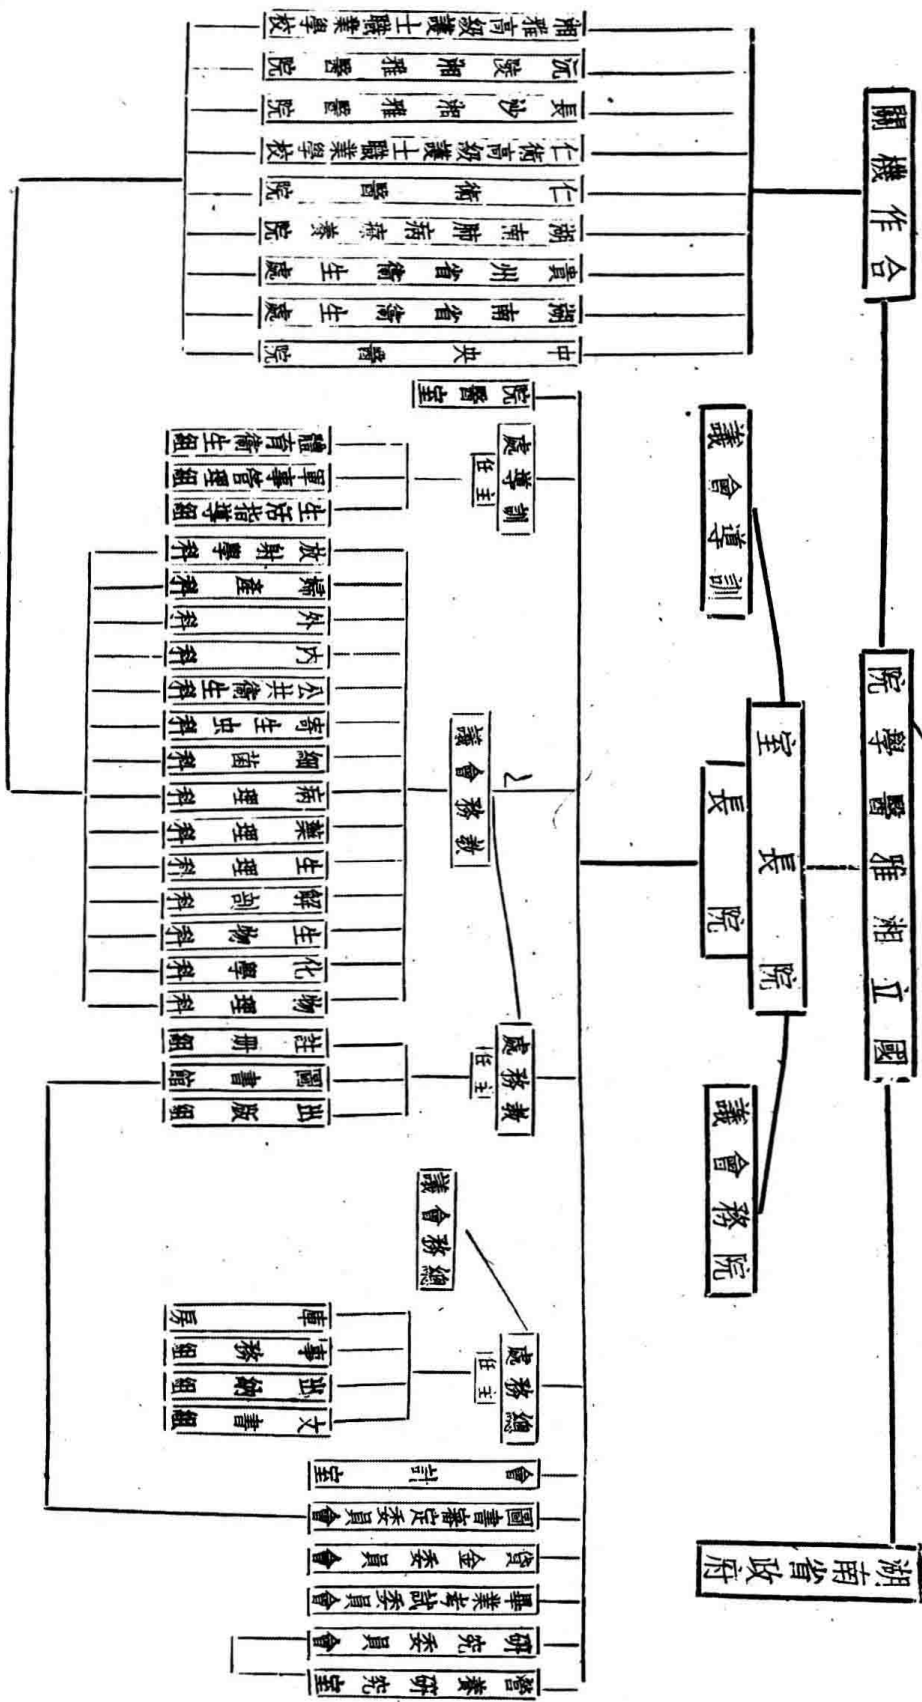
國立湘雅醫學院

湖南省政府

合作機關

院長

院長室

訓導會議

院務會議

中央醫院
湖南省衛生處
貴州省衛生處
湖南省立肅慈醫院
仁術醫院
仁術高級護士職業學校
長沙湘雅醫院
沅陵湘雅醫院
湘雅高級護士職業學校

醫院

訓導處（主任）
生活指導組
軍事管理組
體育衛生組

教務會議
物理學科
化學科
生物學科
解剖學科
生理學科
藥理學科
病理學科
細菌學科
寄生蟲學科
公共衛生學科
內科
外科
婦產科
放射學科

教務處（主任）
註冊組
圖書館
出版組

總務會議

總務處（主任）
文書組
出納組
事務組
庫房

會計室
圖書審定委員會
貸金委員會
畢業考試委員會
研究委員會
醫學研究室